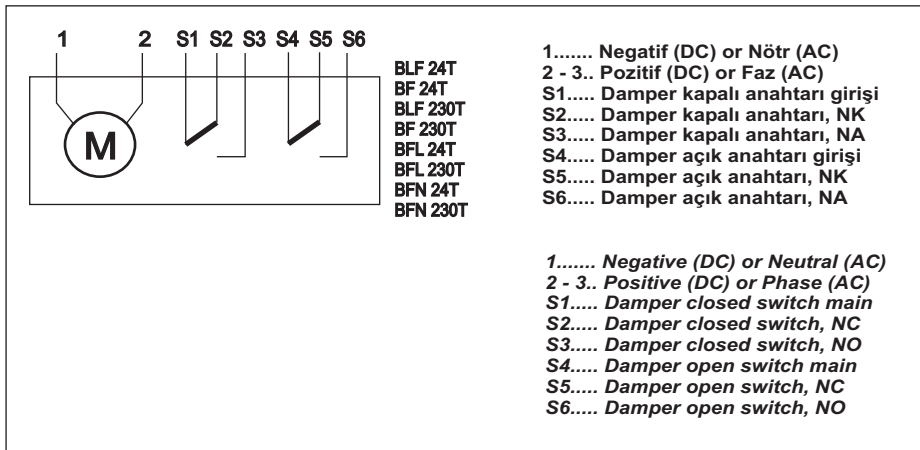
1 2 S1 S2 S3 S4 S5 S6

M

BLF 24T
BF 24T
BLF 230T
BF 230T
BFL 24T
BFL 230T
BFN 24T
BFN 230T

1....... Negatif (DC) or Nötr (AC)
2 - 3.. Pozitif (DC) or Faz (AC)
S1..... Damper kapalı anahtarı girişi
S2..... Damper kapalı anahtarı, NK
S3..... Damper kapalı anahtarı, NA
S4..... Damper açık anahtarı girişi
S5..... Damper açık anahtarı, NK
S6..... Damper açık anahtarı, NA

1....... Negative (DC) or Neutral (AC)
2 - 3.. Positive (DC) or Phase (AC)
S1..... Damper closed switch main
S2..... Damper closed switch, NC
S3..... Damper closed switch, NO
S4..... Damper open switch main
S5..... Damper open switch, NC
S6..... Damper open switch, NO